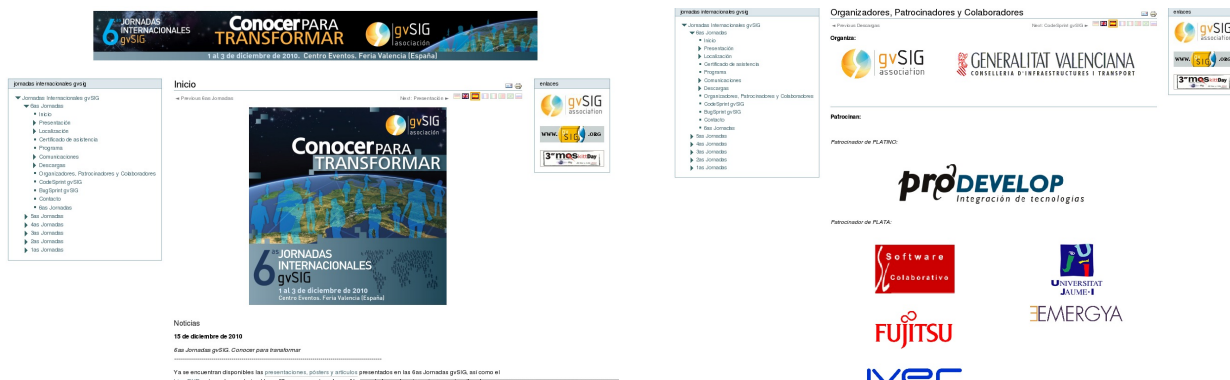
6as JORNADAS INTERNACIONALES gvSIG
Conocer PARA TRANSFORMAR
gvSIG asociación
1 al 3 de diciembre de 2010. Centro Eventos. Feria Valencia (España)

jornadas internacionales gvsig
Jornadas Internacionales gvSIG
6as Jornadas
Inicio
Presentación
Localización
Certificado de asistencia
Programa
Comunicaciones
Descargas
Organizadores, Patrocinadores y Colaboradores
CodeSprint gvSIG
BugSprint gvSIG
Contacto
6as Jornadas
5as Jornadas
4as Jornadas
3as Jornadas
2as Jornadas
1as Jornadas

Inicio
◄ Previous 6as Jornadas
Next : Presentación ►

gvSIG asociación
Conocer PARA TRANSFORMAR
6as JORNADAS INTERNACIONALES gvSIG
1 al 3 de diciembre de 2010
Centro Eventos. Feria Valencia (España)

Noticias
15 de diciembre de 2010
6as Jornadas gvSIG. Conocer para transformar
Ya se encuentran disponibles las presentaciones, pósters y artículos presentados en las 6as Jornadas gvSIG, así como el
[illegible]

enlaces
gvSIG association
www.gvSIG.org
3er mosDay

jornadas internacionales gvsig
Jornadas Internacionales gvSIG
6as Jornadas
Inicio
Presentación
Localización
Certificado de asistencia
Programa
Comunicaciones
Descargas
Organizadores, Patrocinadores y Colaboradores
CodeSprint gvSIG
BugSprint gvSIG
Contacto
6as Jornadas
5as Jornadas
4as Jornadas
3as Jornadas
2as Jornadas
1as Jornadas

Organizadores, Patrocinadores y Colaboradores
◄ Previous Descargas
Next : CodeSprint gvSIG ►
Organiza:
gvSIG association
GENERALITAT VALENCIANA
CONSELLERIA D'INFRAESTRUCTURES I TRANSPORT
Patrocinan:
Patrocinador de PLATINO:
prodevelop
Integración de tecnologías
Patrocinador de PLATA:
Software Colaborativo
UNIVERSITAT JAUME·I
FUJITSU
EMERGYA
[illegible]

enlaces
gvSIG
www.gvSIG.org
3er mosDay